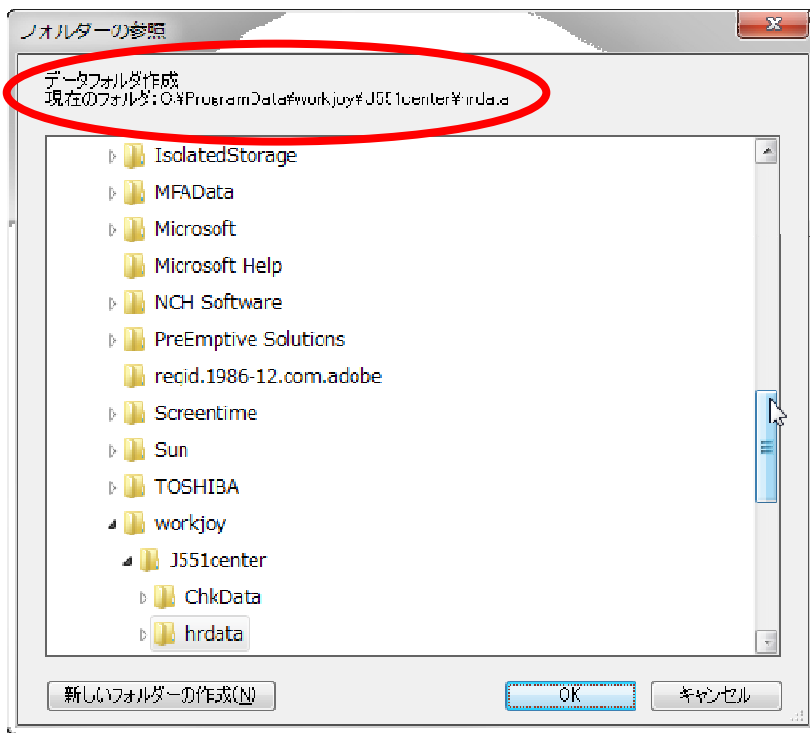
フォルダーの参照

データフォルダ作成
現在のフォルダ：C:¥ProgramData¥workjoy¥J551center¥hrdata

IsolatedStorage
MFAData
Microsoft
Microsoft Help
NCH Software
PreEmptive Solutions
regid.1986-12.com.adobe
Screentime
Sun
TOSHIBA
workjoy
J551center
ChkData
hrdata

新しいフォルダーの作成(N)
OK
キャンセル